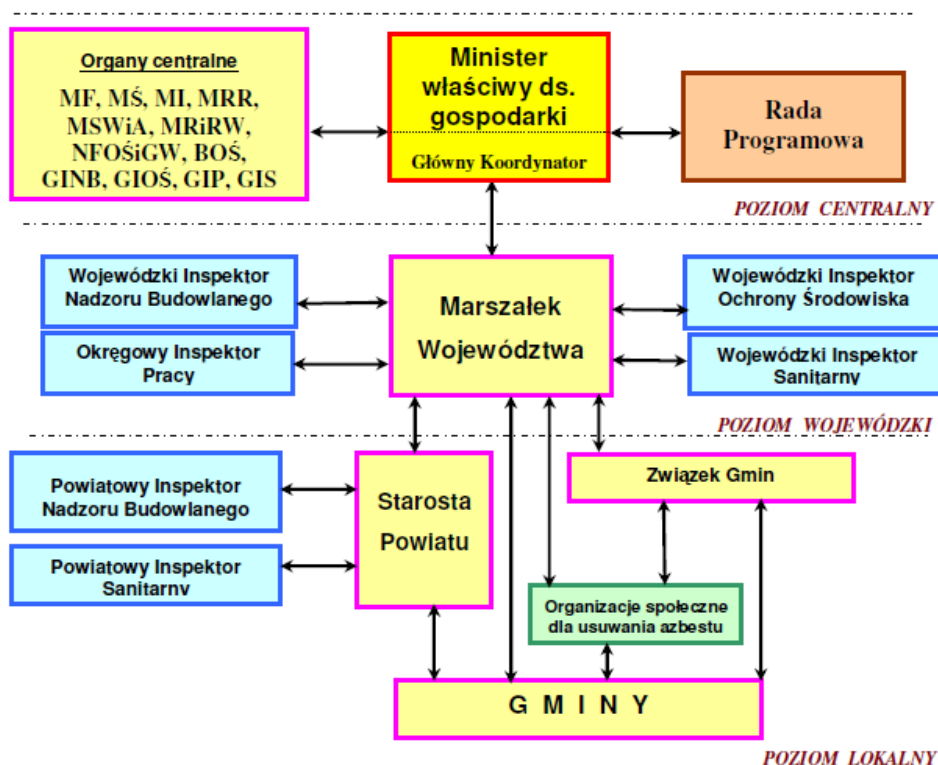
Organy centralne

MF, MŚ, MI, MRR, MSWiA, MRiRW, NFOŚiGW, BOŚ, GINB, GIOŚ, GIP, GIS

Minister właściwy ds. gospodarki

Główny Koordynator

Rada Programowa

POZIOM CENTRALNY

Wojewódzki Inspektor Nadzoru Budowlanego

Okręgowy Inspektor Pracy

Marszałek Województwa

Wojewódzki Inspektor Ochrony Środowiska

Wojewódzki Inspektor Sanitarny

POZIOM WOJEWÓDZKI

Powiatowy Inspektor Nadzoru Budowlanego

Powiatowy Inspektor Sanitarny

Starosta Powiatu

Związek Gmin

Organizacje społeczne dla usuwania azbestu

G M I N Y

POZIOM LOKALNY